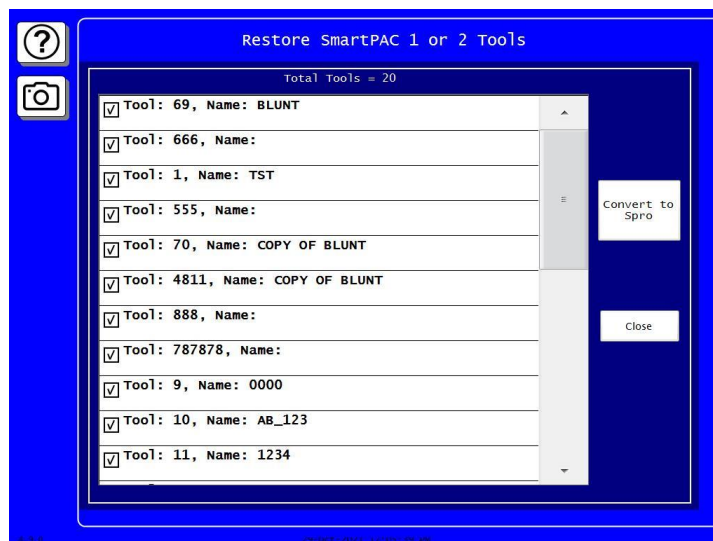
Restore SmartPAC 1 or 2 Tools

Total Tools = 20

Tool: 69, Name: BLUNT
Tool: 666, Name:
Tool: 1, Name: TST
Tool: 555, Name:
Tool: 70, Name: COPY OF BLUNT
Tool: 4811, Name: COPY OF BLUNT
Tool: 888, Name:
Tool: 787878, Name:
Tool: 9, Name: 0000
Tool: 10, Name: AB_123
Tool: 11, Name: 1234

Convert to Spro

Close